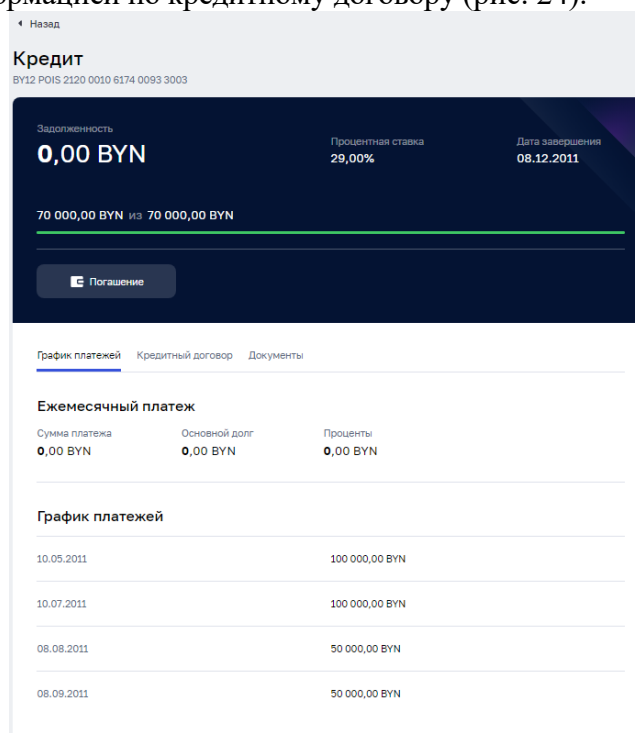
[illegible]рмацией по кредитному договору (рис. 24).

◂ Назад

Кредит
BY12 POIS 2120 0010 6174 0093 3003

Задолженность
0,00 BYN

Процентная ставка
29,00%

Дата завершения
08.12.2011

70 000,00 BYN из 70 000,00 BYN

Погашение

График платежей Кредитный договор Документы

Ежемесячный платеж

Сумма платежа
0,00 BYN

Основной долг
0,00 BYN

Проценты
0,00 BYN

График платежей

| | |
|---|---|
| 10.05.2011 | 100 000,00 BYN |
| 10.07.2011 | 100 000,00 BYN |
| 08.08.2011 | 50 000,00 BYN |
| 08.09.2011 | 50 000,00 BYN |